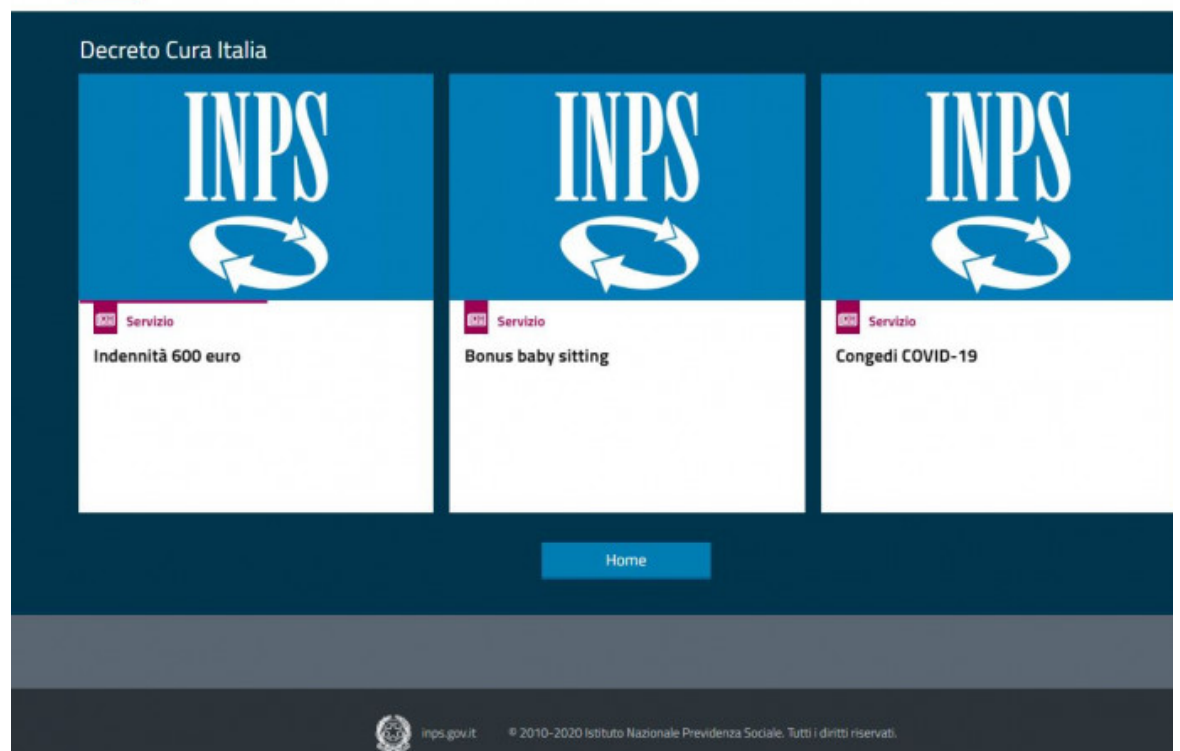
Decreto Cura Italia

INPS

Servizio

Indennità 600 euro

INPS

Servizio

Bonus baby sitting

INPS

Servizio

Congedi COVID-19

Home

inps.gov.it © 2010-2020 Istituto Nazionale Previdenza Sociale. Tutti i diritti riservati.